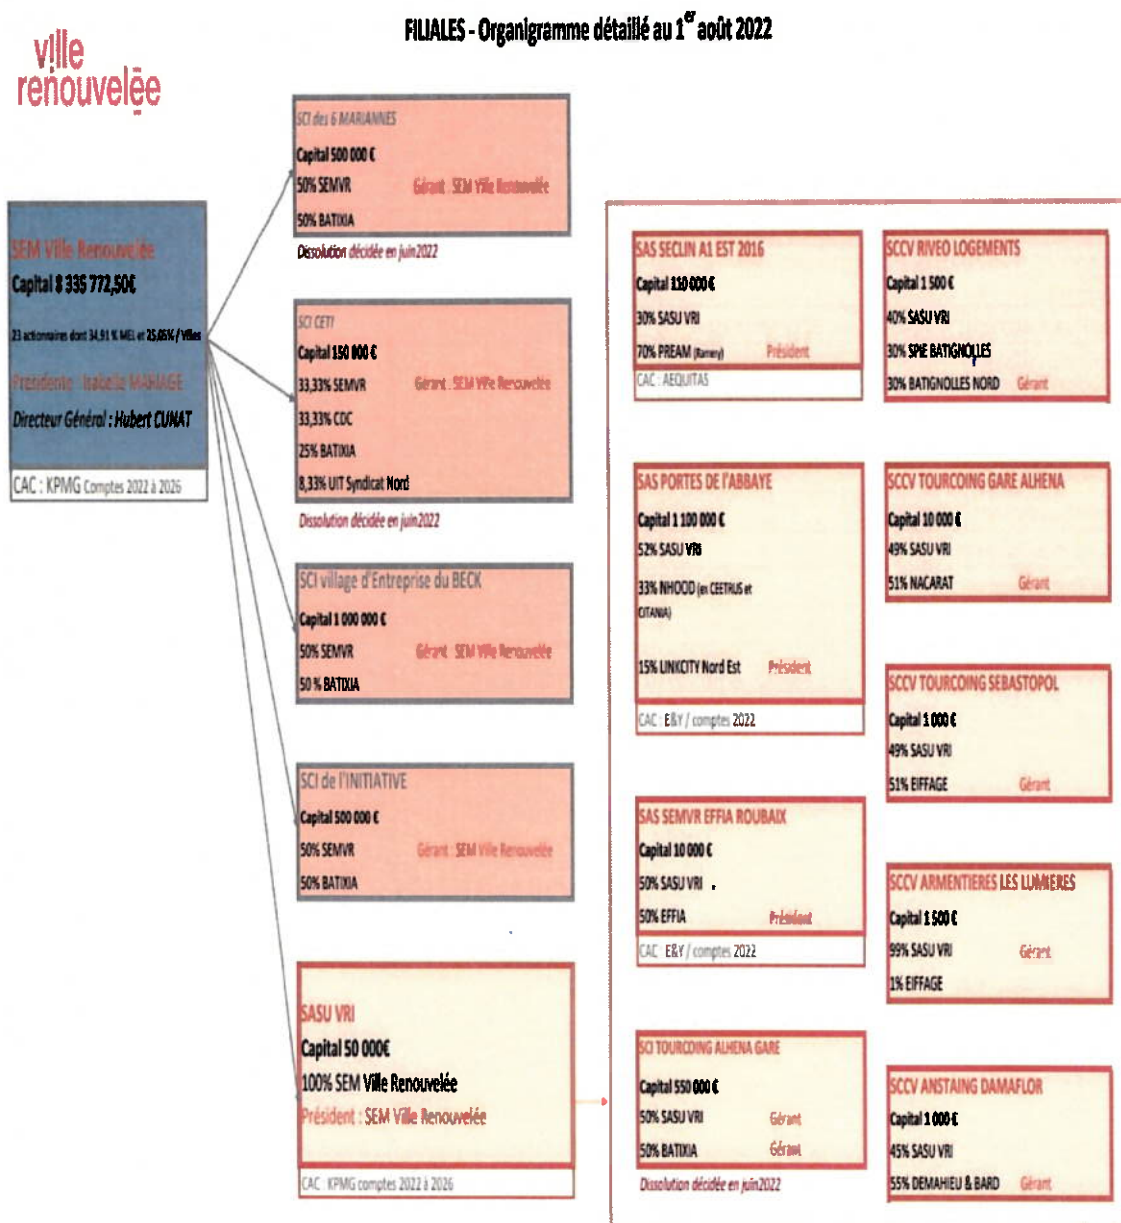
FILIALES - Organigramme détaillé au $1^{er}$ août 2022

ville renouvelée

SEM Ville Renouvelée
Capital 8 335 772,50€
23 actionnaires dont 34,91 % MEL et 25,05% / Villes
Présidente : Isabelle MARIAGE
Directeur Général : Hubert CUNAT
CAC : KPMG Comptes 2022 à 2026

SCI des 6 MARIANNES
Capital 500 000 €
50% SEMVR Gérant : SEM Ville Renouvelée
50% BATIXIA
Dissolution décidée en juin2022

SCI CETI
Capital 150 000 €
33,33% SEMVR Gérant : SEM Ville Renouvelée
33,33% CDC
25% BATIXIA
8,33% UIT Syndicat Nord
Dissolution décidée en juin2022

SCI village d'Entreprise du BECK
Capital 1 000 000 €
50% SEMVR Gérant : SEM Ville Renouvelée
50 % BATIXIA

SCI de l'INITIATIVE
Capital 500 000 €
50% SEMVR Gérant : SEM Ville Renouvelée
50% BATIXIA

SASU VRI
Capital 50 000€
100% SEM Ville Renouvelée
Président : SEM Ville Renouvelée
CAC : KPMG comptes 2022 à 2026

SAS SECLIN A1 EST 2016
Capital 110 000 €
30% SASU VRI
70% PREAM (Ramery) Président
CAC : AEQUITAS

SCCV RIVEO LOGEMENTS
Capital 1 500 €
40% SASU VRI
30% SPIE BATIGNOLLES
30% BATIGNOLLES NORD Gérant

SAS PORTES DE l'ABBAYE
Capital 1 100 000 €
52% SASU VRI
33% NHOOD (ex CEETRUS et CITANIA)
15% LINKCITY Nord Est Président
CAC : E&Y / comptes 2022

SCCV TOURCOING GARE ALHENA
Capital 10 000 €
49% SASU VRI
51% NACARAT Gérant

SCCV TOURCOING SEBASTOPOL
Capital 1 000 €
49% SASU VRI
51% EIFFAGE Gérant

SAS SEMVR EFFIA ROUBAIX
Capital 10 000 €
50% SASU VRI
50% EFFIA Président
CAC : E&Y / comptes 2022

SCCV ARMENTIERES LES LUMIERES
Capital 1 500 €
99% SASU VRI Gérant
1% EIFFAGE

SCI TOURCOING ALHENA GARE
Capital 550 000 €
50% SASU VRI Gérant
50% BATIXIA Gérant
Dissolution décidée en juin2022

SCCV ANSTAING DAMAFLOR
Capital 1 000 €
45% SASU VRI
55% DEMATHIEU & BARD Gérant